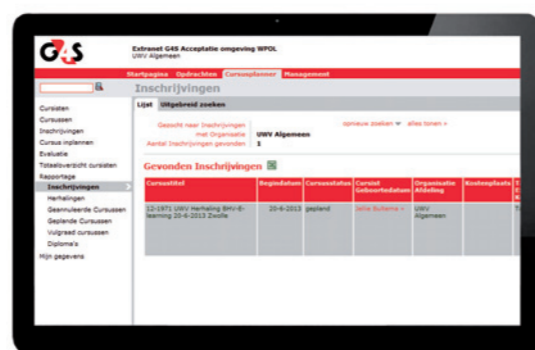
G4S

Extranet G4S Acceptatie omgeving WPOL
UWV Algemeen

Startpagina Opdrachten Cursusplanner Management

Inschrijvingen

Cursisten
Cursussen
Inschrijvingen
Cursus inplannen
Evaluatie
Totaaloverzicht cursisten
Rapportage
Inschrijvingen
Herhalingen
Geannuleerde Cursussen
Geplande Cursussen
Volgraad cursussen
Diploma's
Mijn gegevens

Lijst Uitgebreid zoeken

Gezocht naar Inschrijvingen
met Organisatie UWV Algemeen
Aantal Inschrijvingen gevonden 1

opnieuw zoeken alles tonen »

Gevonden Inschrijvingen

| Cursustitel | Begindatum | Cursusstatus | Cursist Geboortedatum | Organisatie Afdeling | Kostenplaats | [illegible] |
|---|---|---|---|---|---|---|
| 12-1971 UWV Herhaling BHV-E-learning 20-6-2013 Zwolle | 20-6-2013 | gepland | Jellie Bulterma » | UWV Algemeen | | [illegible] |